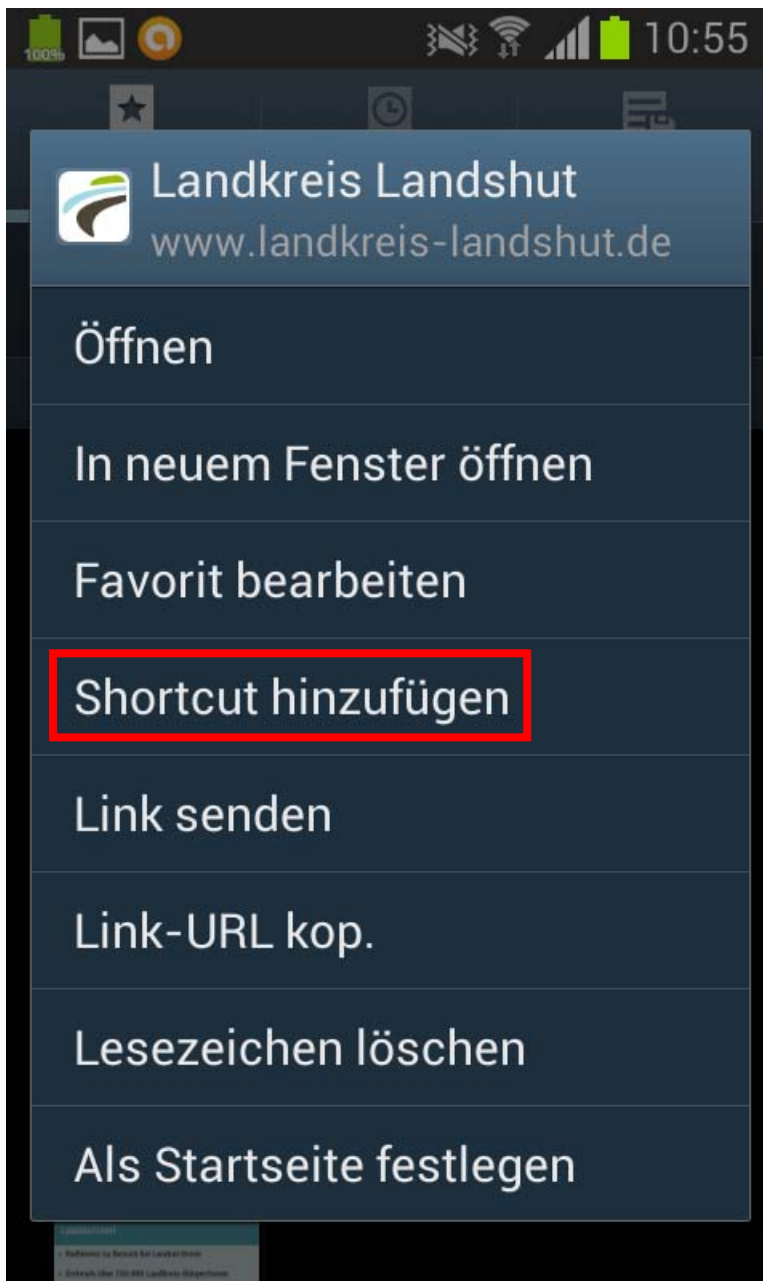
100% 10:55

Landkreis Landshut
www.landkreis-landshut.de

Öffnen

In neuem Fenster öffnen

Favorit bearbeiten

Shortcut hinzufügen

Link senden

Link-URL kop.

Lesezeichen löschen

Als Startseite festlegen

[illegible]